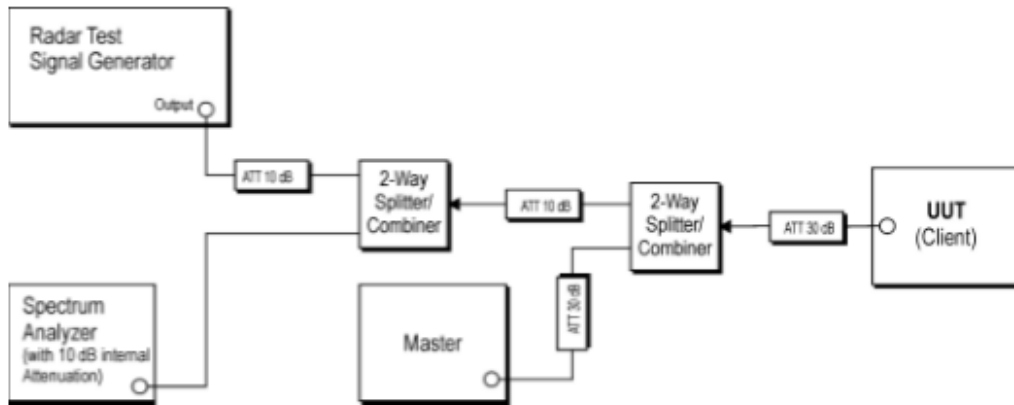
Radar Test Signal Generator

Output

ATT 10 dB

2-Way Splitter/ Combiner

ATT 10 dB

2-Way Splitter/ Combiner

ATT 30 dB

UUT (Client)

Spectrum Analyzer (with 10 dB internal Attenuation)

Master

ATT 30 dB